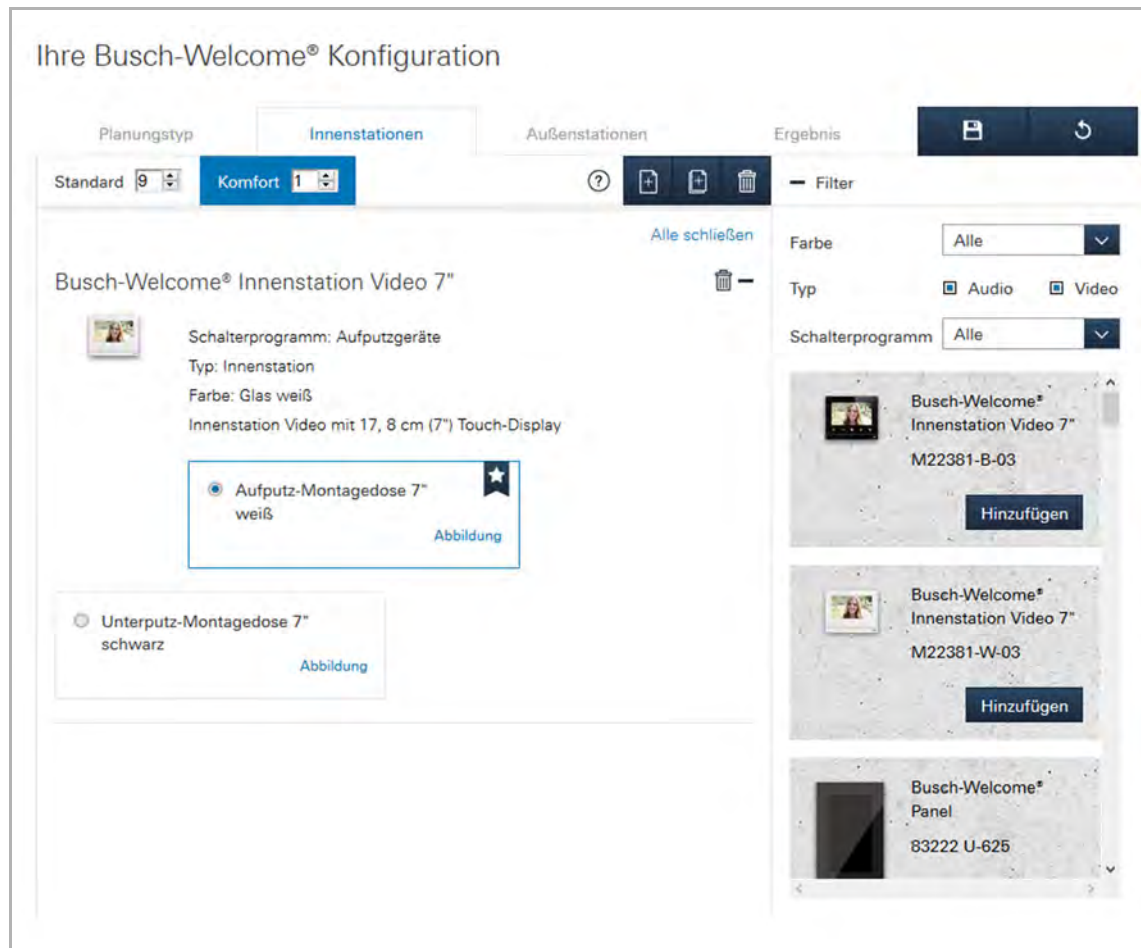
Ihre Busch-Welcome® Konfiguration

Planungstyp | Innenstationen | Außenstationen | Ergebnis

Standard 9 | Komfort 1

?

— Filter

Alle schließen

Busch-Welcome® Innenstation Video 7"

Schalterprogramm: Aufputzgeräte
Typ: Innenstation
Farbe: Glas weiß
Innenstation Video mit 17, 8 cm (7") Touch-Display

Aufputz-Montagedose 7" weiß
Abbildung

Unterputz-Montagedose 7" schwarz
Abbildung

Farbe Alle
Typ Audio Video
Schalterprogramm Alle

Busch-Welcome® Innenstation Video 7"
M22381-B-03
Hinzufügen

Busch-Welcome® Innenstation Video 7"
M22381-W-03
Hinzufügen

Busch-Welcome® Panel
83222 U-625